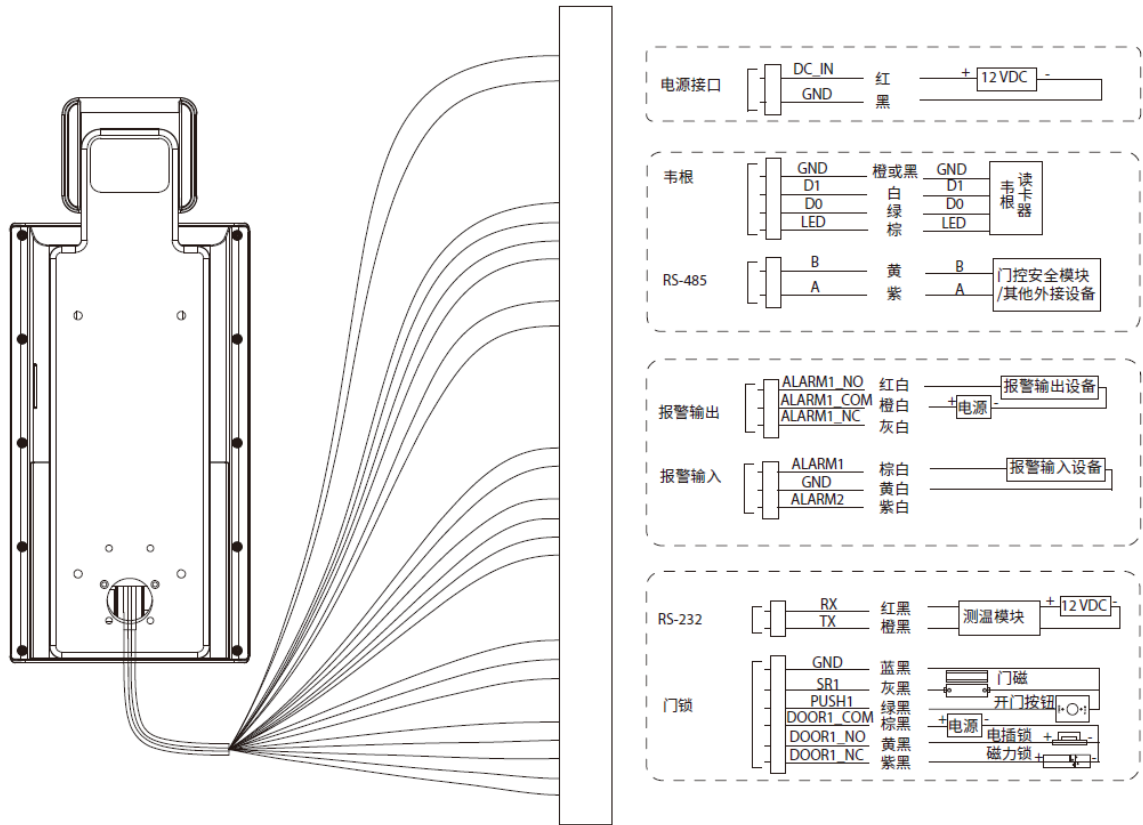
电源接口
DC_IN 红 + 12 VDC -
GND 黑

韦根
GND 橙或黑 GND
D1 白 D1
D0 绿 D0
LED 棕 LED
韦根 读卡器

RS-485
B 黄 B
A 紫 A
门控安全模块 /其他外接设备

报警输出
ALARM1_NO 红白
ALARM1_COM 橙白
ALARM1_NC 灰白
报警输出设备
+ 电源 -

报警输入
ALARM1 棕白
GND 黄白
ALARM2 紫白
报警输入设备

RS-232
RX 红黑
TX 橙黑
测温模块
+ 12 VDC -

门锁
GND 蓝黑
SR1 灰黑
PUSH1 绿黑
DOOR1_COM 棕黑
DOOR1_NO 黄黑
DOOR1_NC 紫黑
门磁
开门按钮
+ 电源 -
电插锁
磁力锁